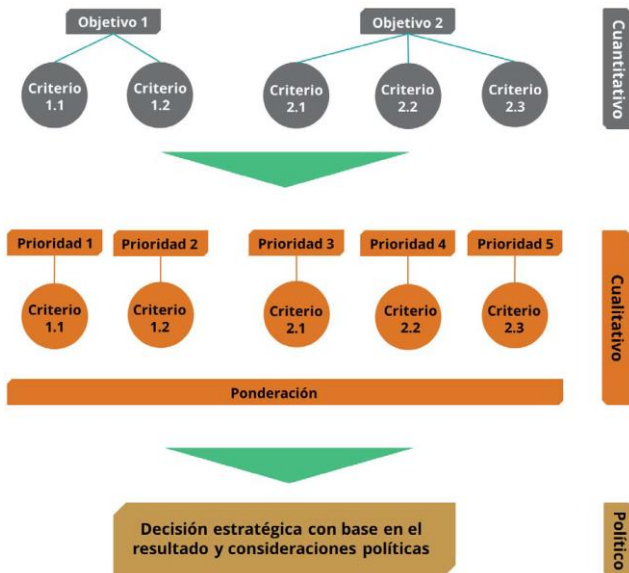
Objetivo 1

Objetivo 2

Cuantitativo

Criterio 1.1

Criterio 1.2

Criterio 2.1

Criterio 2.2

Criterio 2.3

Prioridad 1

Prioridad 2

Prioridad 3

Prioridad 4

Prioridad 5

Cualitativo

Criterio 1.1

Criterio 1.2

Criterio 2.1

Criterio 2.2

Criterio 2.3

Ponderación

Decisión estratégica con base en el resultado y consideraciones políticas

Político